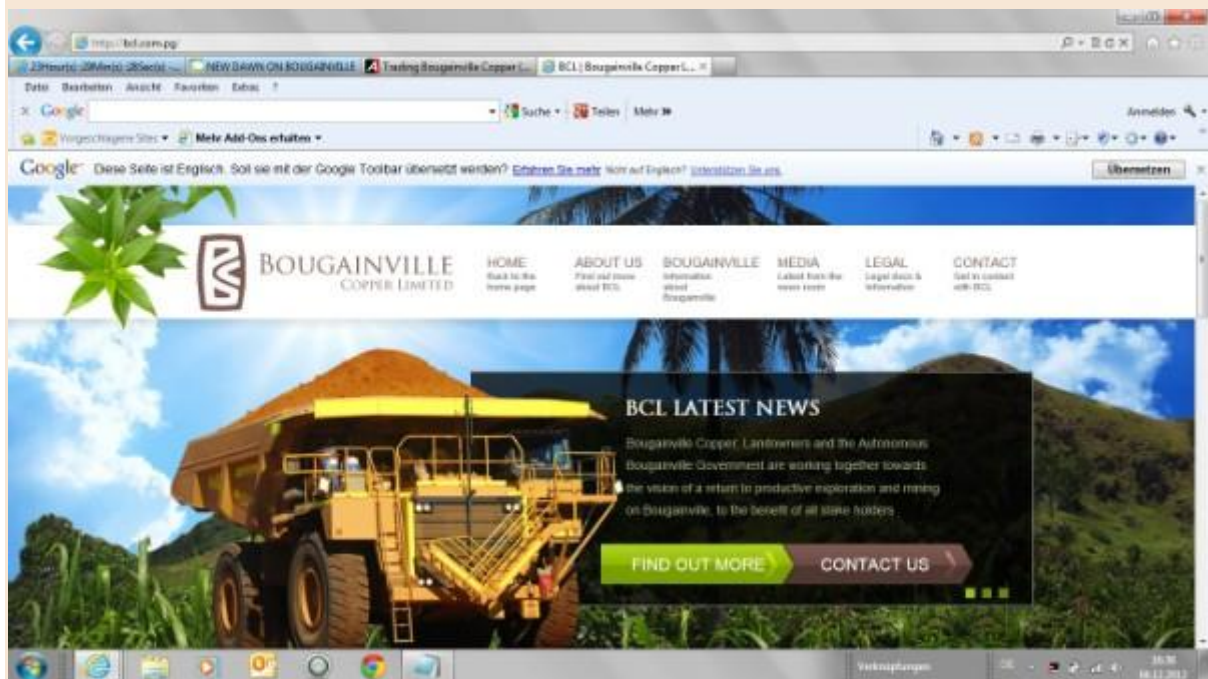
http://bcl.com.pg/

23Hour(s) 20Min(s) 28Sec(s) ... | NEW DAWN ON BOUGAINVILLE | Trading Bougainville Copper L... | BCL | Bougainville Copper L...

Datei Bearbeiten Ansicht Favoriten Extras ?

Google | Suche | Teilen | Mehr »

Anmelden

Vorgeschlagene Sites | Mehr Add-Ons erhalten

Google Diese Seite ist Englisch. Soll sie mit der Google Toolbar übersetzt werden? Erfahren Sie mehr Nicht auf Englisch? Unterstützen Sie uns. Übersetzen

BOUGAINVILLE COPPER LIMITED

HOME Back to the home page

ABOUT US Find out more about BCL

BOUGAINVILLE Information about Bougainville

MEDIA Latest from the news room

LEGAL Legal docs & information

CONTACT Get in contact with BCL

BCL LATEST NEWS

Bougainville Copper, Landowners and the Autonomous Bougainville Government are working together towards the vision of a return to productive exploration and mining on Bougainville, to the benefit of all stake holders.

FIND OUT MORE

CONTACT US

Verknüpfungen

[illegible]